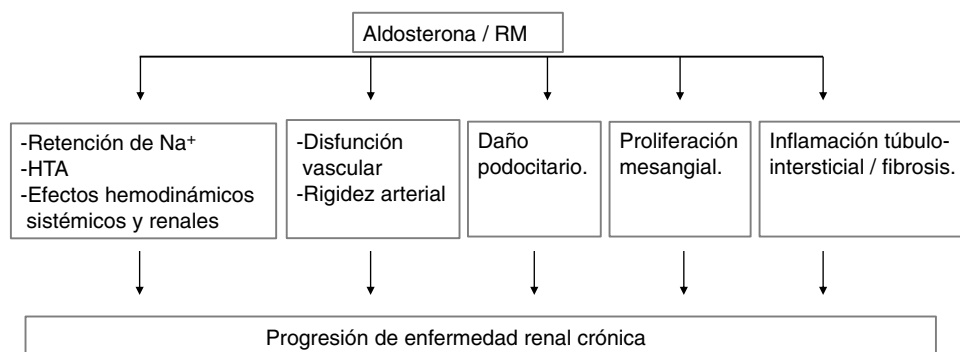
Aldosterona / RM

-Retención de $Na^+$
-HTA
-Efectos hemodinámicos sistémicos y renales

-Disfunción vascular
-Rigidez arterial

Daño podocitario.

Proliferación mesangial.

Inflamación túbulo-intersticial / fibrosis.

Progresión de enfermedad renal crónica